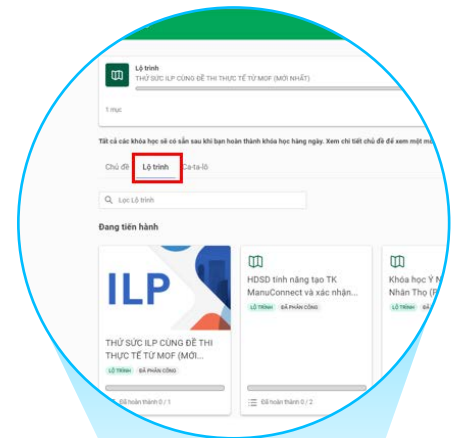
Lộ trình
THỬ SỨC ILP CÙNG ĐỀ THI THỰC TẾ TỪ MOF (MỚI NHẤT)

1 mục

Tất cả các khóa học sẽ có sẵn sau khi bạn hoàn thành khóa học hàng ngày. Xem chi tiết chủ đề để xem một m

Chủ đề Lộ trình Ca-ta-lô

Lọc Lộ trình

Đang tiến hành

ILP

THỬ SỨC ILP CÙNG ĐỀ THI THỰC TẾ TỪ MOF (MỚI...
LỘ TRÌNH ĐÃ PHÂN CÔNG
Đã hoàn thành 0 / 1

HDSD tính năng tạo TK ManuConnect và xác nhận...
LỘ TRÌNH ĐÃ PHÂN CÔNG
Đã hoàn thành 0 / 2

Khóa học Ý N Nhân Thọ (F
LỘ TRÌNH ĐÃ